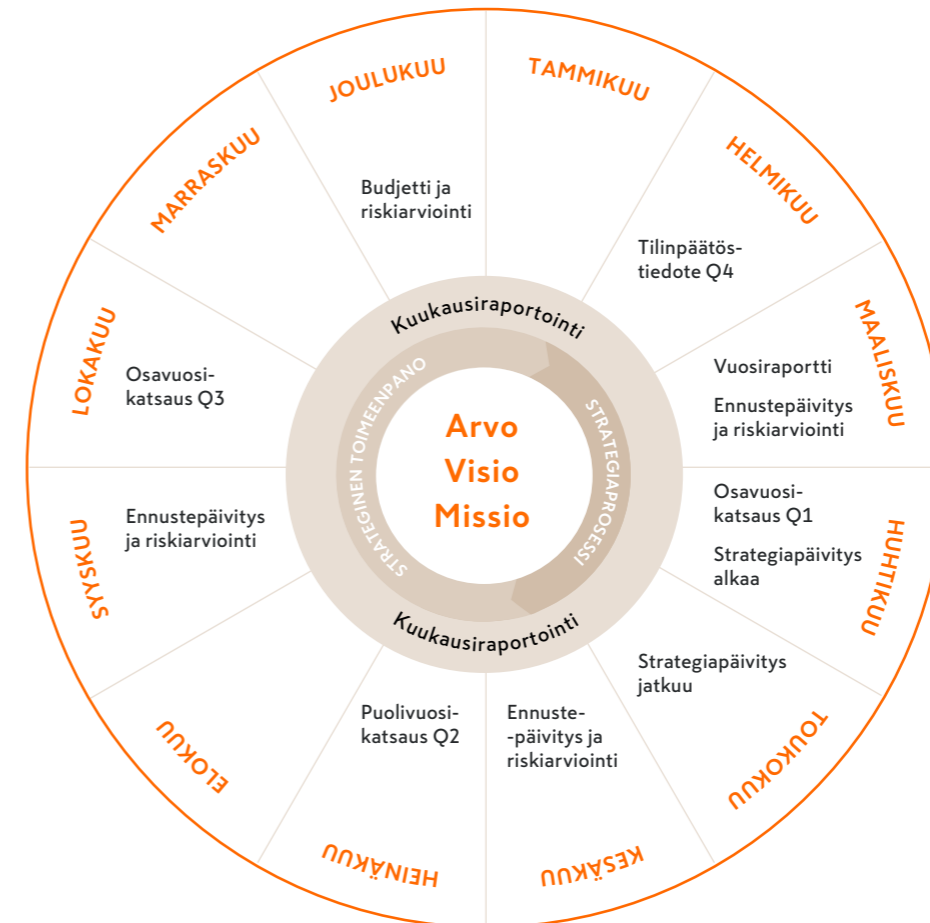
TAMMIKUU

HELMIKUU

Tilinpäätöstiedote Q4

MAALISKUU

Vuosiraportti

Ennustepäivitys ja riskiarviointi

HUHTIKUU

Osavuosikatsaus Q1

Strategiapäivitys alkaa

TOUKOKUU

Strategiapäivitys jatkuu

KESÄKUU

Ennuste-päivitys ja riskiarviointi

HEINÄKUU

Puolivuosikatsaus Q2

ELOKUU

SYYSKUU

Ennustepäivitys ja riskiarviointi

LOKAKUU

Osavuosikatsaus Q3

MARRASKUU

JOULUKUU

Budjetti ja riskiarviointi

Kuukausiraportointi

STRATEGIAPROSESSI

Kuukausiraportointi

STRATEGINEN TOIMEENPANO

Arvo
Visio
Missio